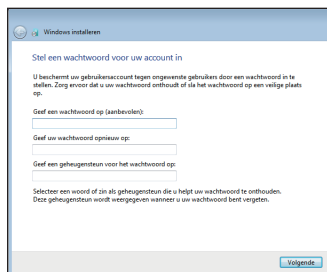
Windows installeren

Stel een wachtwoord voor uw account in

U beschermt uw gebruikersaccount tegen ongewenste gebruikers door een wachtwoord in te stellen. Zorg ervoor dat u uw wachtwoord onthoudt of sla het wachtwoord op een veilige plaats op.

Geef een wachtwoord op (aanbevolen):

Geef uw wachtwoord opnieuw op:

Geef een geheugensteun voor het wachtwoord op:

Selecteer een woord of zin als geheugensteun die u helpt uw wachtwoord te onthouden. Deze geheugensteun wordt weergegeven wanneer u uw wachtwoord bent vergeten.

Volgende